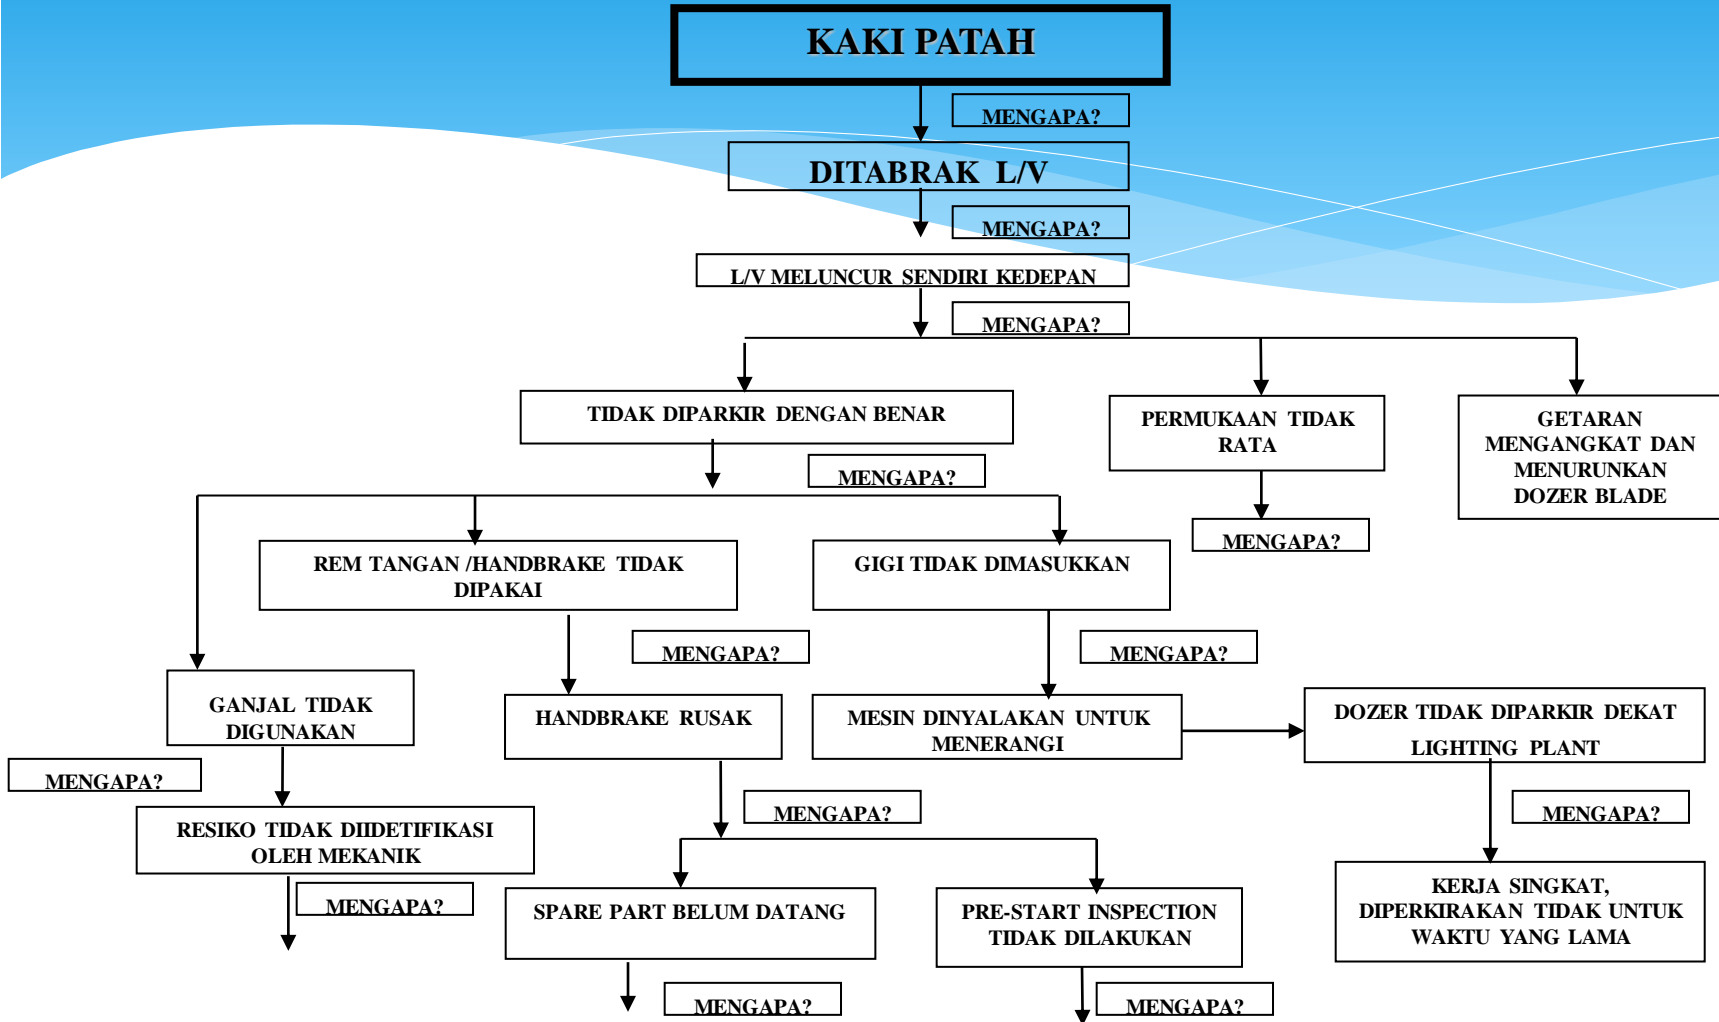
KAKI PATAH

MENGAPA?

DITABRAK L/V

MENGAPA?

L/V MELUNCUR SENDIRI KEDEPAN

MENGAPA?

TIDAK DIPARKIR DENGAN BENAR

PERMUKAAN TIDAK RATA

GETARAN MENGANGKAT DAN MENURUNKAN DOZER BLADE

MENGAPA?

MENGAPA?

REM TANGAN /HANDBRAKE TIDAK DIPAKAI

GIGI TIDAK DIMASUKKAN

MENGAPA?

MENGAPA?

GANJAL TIDAK DIGUNAKAN

HANDBRAKE RUSAK

MESIN DINYALAKAN UNTUK MENERANGI

DOZER TIDAK DIPARKIR DEKAT LIGHTING PLANT

MENGAPA?

MENGAPA?

MENGAPA?

RESIKO TIDAK DIIDETIFIKASI OLEH MEKANIK

MENGAPA?

SPARE PART BELUM DATANG

PRE-START INSPECTION TIDAK DILAKUKAN

KERJA SINGKAT, DIPERKIRAKAN TIDAK UNTUK WAKTU YANG LAMA

MENGAPA?

MENGAPA?